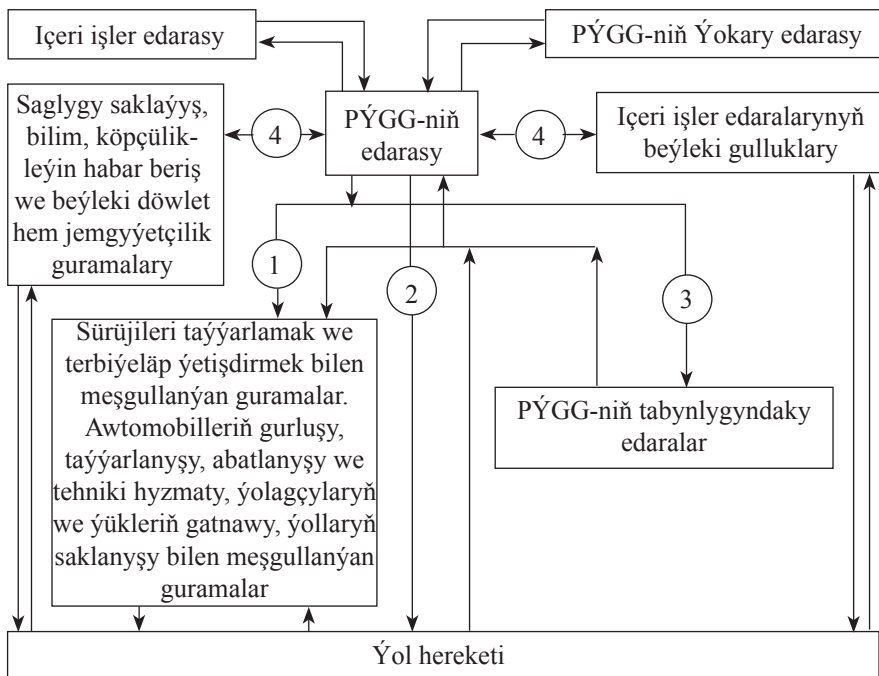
Içeri işler edarasy

PÝGG-niň Ýokary edarasy

Saglygy saklaýyş, bilim, köpçülikleýin habar beriş we beýleki döwlet hem jemgyýetçilik guramalary

4

PÝGG-niň edarasy

4

Içeri işler edaralarynyň beýleki gulluklary

1

2

3

Sürüjileri taýýarlamak we terbiýeläp ýetişdirmek bilen meşgullanýan guramalar. Awtomobilleriň gurluşy, taýýarlanyşy, abatlanyşy we tehniki hyzmaty, ýolagçylaryň we ýükleriň gatnawy, ýollaryň saklanyşy bilen meşgullanýan guramalar

PÝGG-niň tabynlygyndaky edaralar

Ýol hereketi